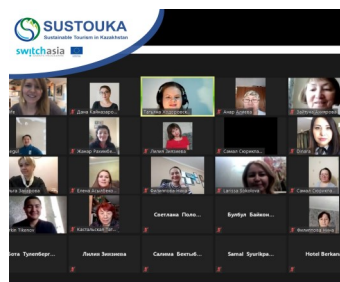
SUSTOUKA
Sustainable Tourism in Kazakhstan
switchasia

Дана Кайкенова
Татьяна Андреева
Анар Алиева
Жанар Рахимбе...
Лилия Зиновьева
Самал Сюргеке...
Olivia
Елена Агишева
Валентина Коно...
Larissa Sokolova
Самал Сюргеке...
Кастальская Тат...
Светлана Поло...
Булбул Байкен...
Бота Тулепберг...
Лилия Зинзина
Салима Бехтыб...
Samal Syurikpa...
Hotel Berkaru